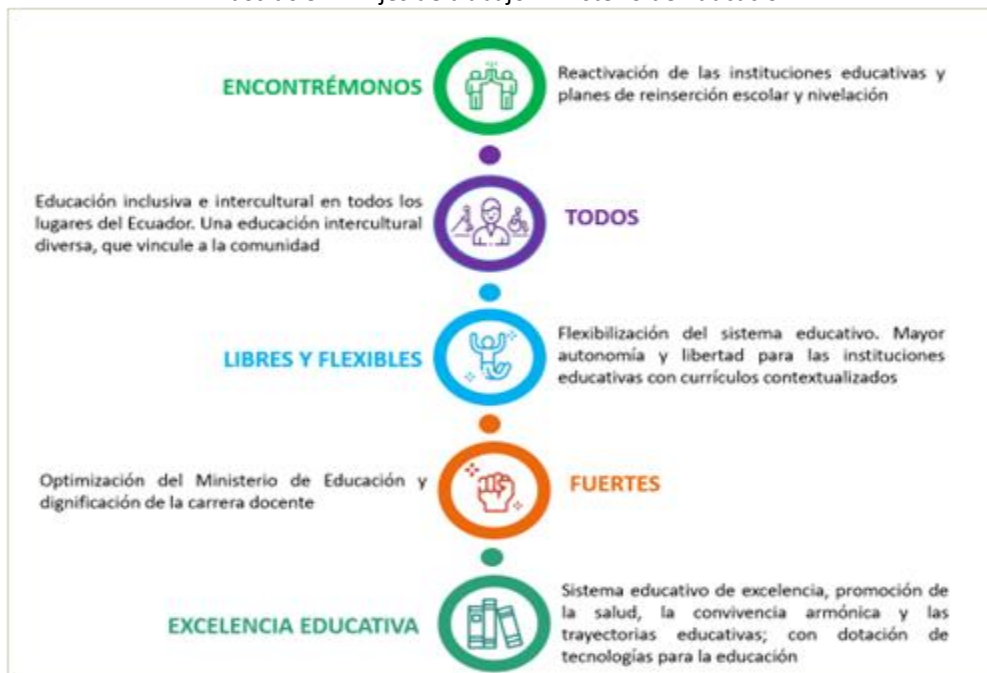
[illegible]

ENCONTRÉMONOS

Reactivación de las instituciones educativas y planes de reinserción escolar y nivelación

Educación inclusiva e intercultural en todos los lugares del Ecuador. Una educación intercultural diversa, que vincule a la comunidad

TODOS

LIBRES Y FLEXIBLES

Flexibilización del sistema educativo. Mayor autonomía y libertad para las instituciones educativas con currículos contextualizados

Optimización del Ministerio de Educación y dignificación de la carrera docente

FUERTES

EXCELENCIA EDUCATIVA

Sistema educativo de excelencia, promoción de la salud, la convivencia armónica y las trayectorias educativas; con dotación de tecnologías para la educación